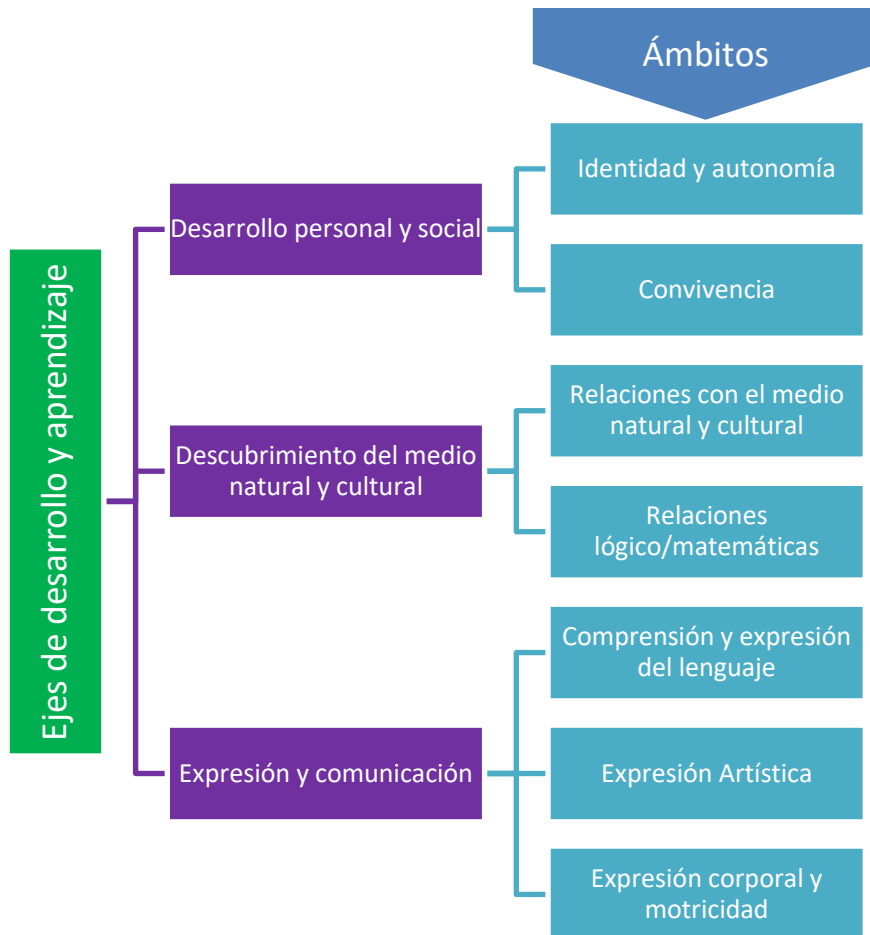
Ámbitos

Ejes de desarrollo y aprendizaje

Desarrollo personal y social

Identidad y autonomía

Convivencia

Descubrimiento del medio natural y cultural

Relaciones con el medio natural y cultural

Relaciones lógico/matemáticas

Expresión y comunicación

Comprensión y expresión del lenguaje

Expresión Artística

Expresión corporal y motricidad